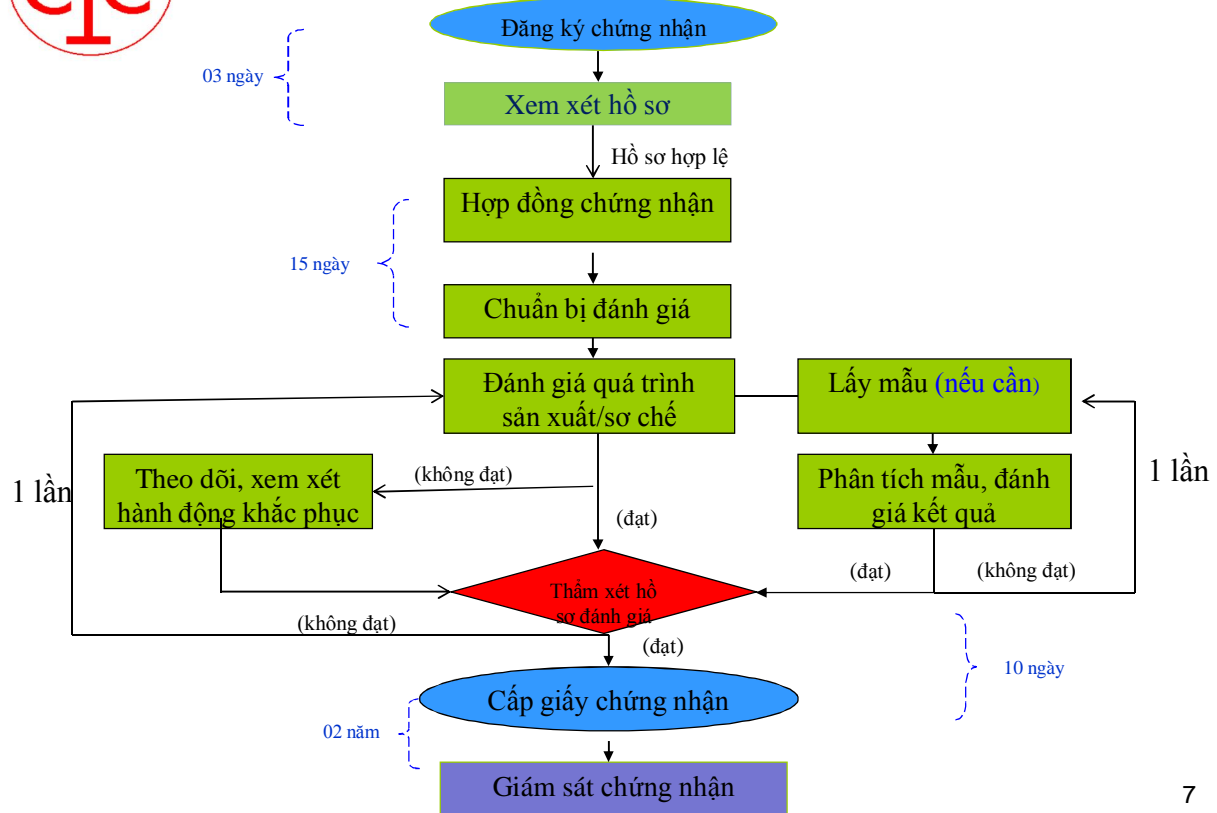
Đăng ký chứng nhận

03 ngày

Xem xét hồ sơ

Hồ sơ hợp lệ

Hợp đồng chứng nhận

15 ngày

Chuẩn bị đánh giá

Đánh giá quá trình sản xuất/sơ chế

Lấy mẫu (nếu cần)

1 lần

Theo dõi, xem xét hành động khắc phục

(không đạt)

Phân tích mẫu, đánh giá kết quả

1 lần

(đạt)

Thẩm xét hồ sơ đánh giá

(đạt)

(không đạt)

(không đạt)

(đạt)

10 ngày

Cấp giấy chứng nhận

02 năm

Giám sát chứng nhận

7